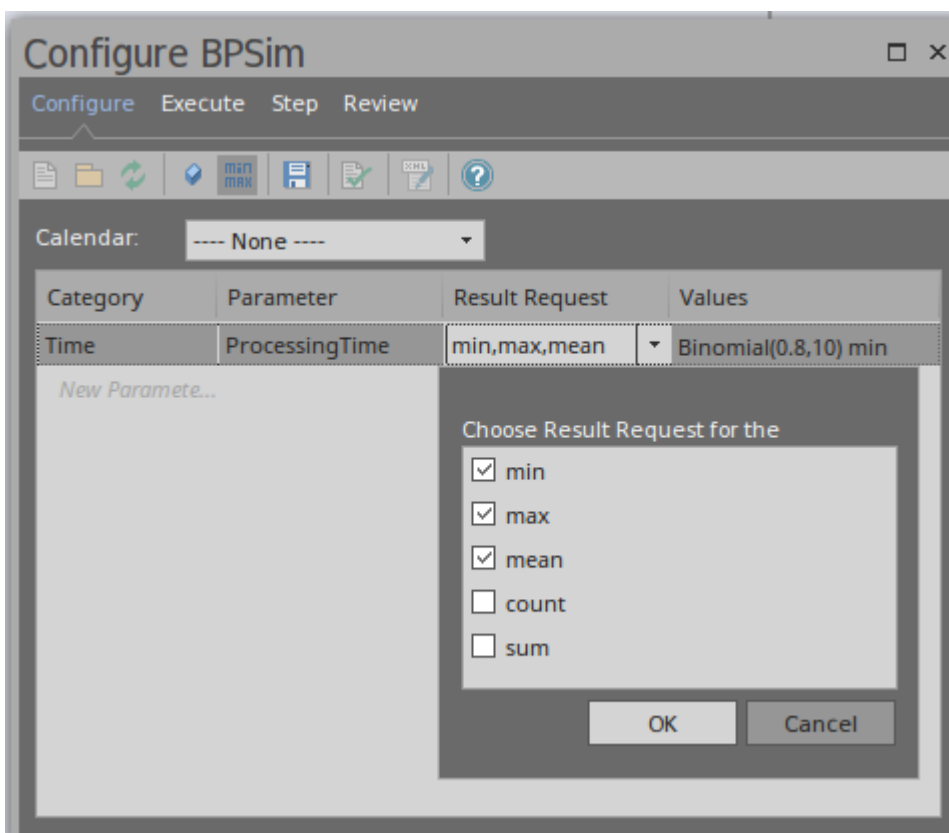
Configure BPSim

Configure Execute Step Review

min max

Calendar: ---- None ----

| Category | Parameter | Result Request | Values |
|---|---|---|---|
| Time | ProcessingTime | min,max,mean | Binomial(0.8,10) min |

New Paramete...

Choose Result Request for the

☑ min
☑ max
☑ mean
☐ count
☐ sum

OK Cancel